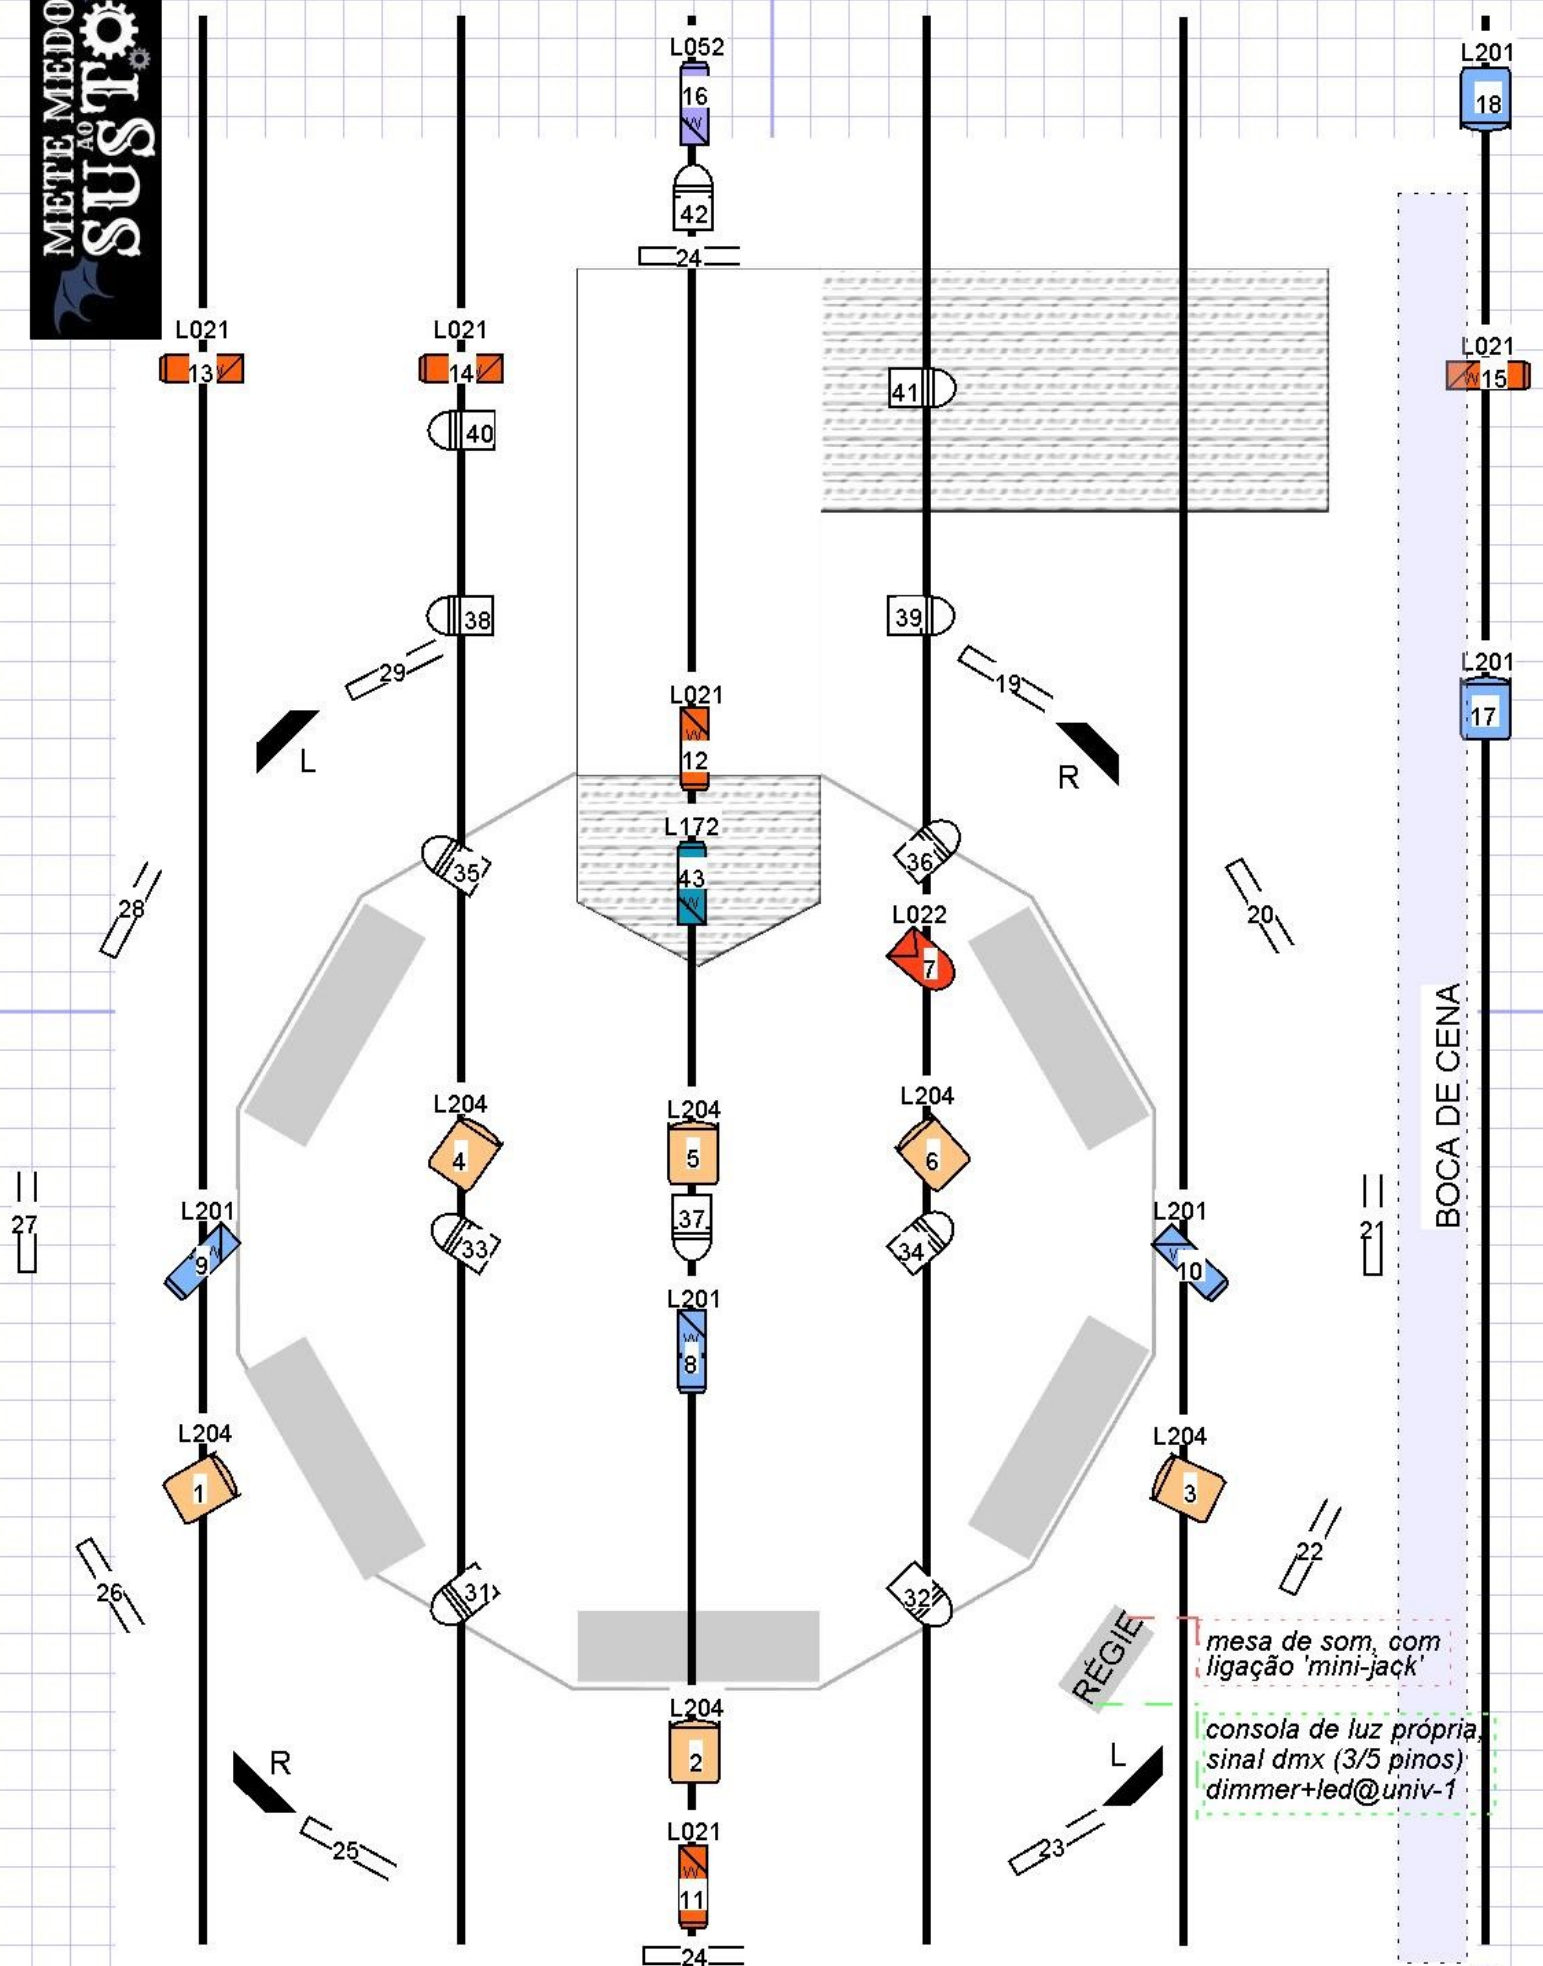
METE MEDO AO SUSTO

L052
16
42
24
L201
18

L021
13
L021
14
40
41
L021
15

38
39
29
19
L
R
L021
12
L201
17

L172
43
35
36
28
20
L022
7

BOCA DE CENA

L204
4
L204
5
L204
6
37
33
34
L201
9
L201
10
27
21
L201
8

L204
1
L204
3
26
22
31
32

RÉGIE
mesa de som, com ligação 'mini-jack'
consola de luz própria, sinal dmx (3/5 pinos) dimmer+led@univ-1

L204
2
R
L
25
23
L021
11
24